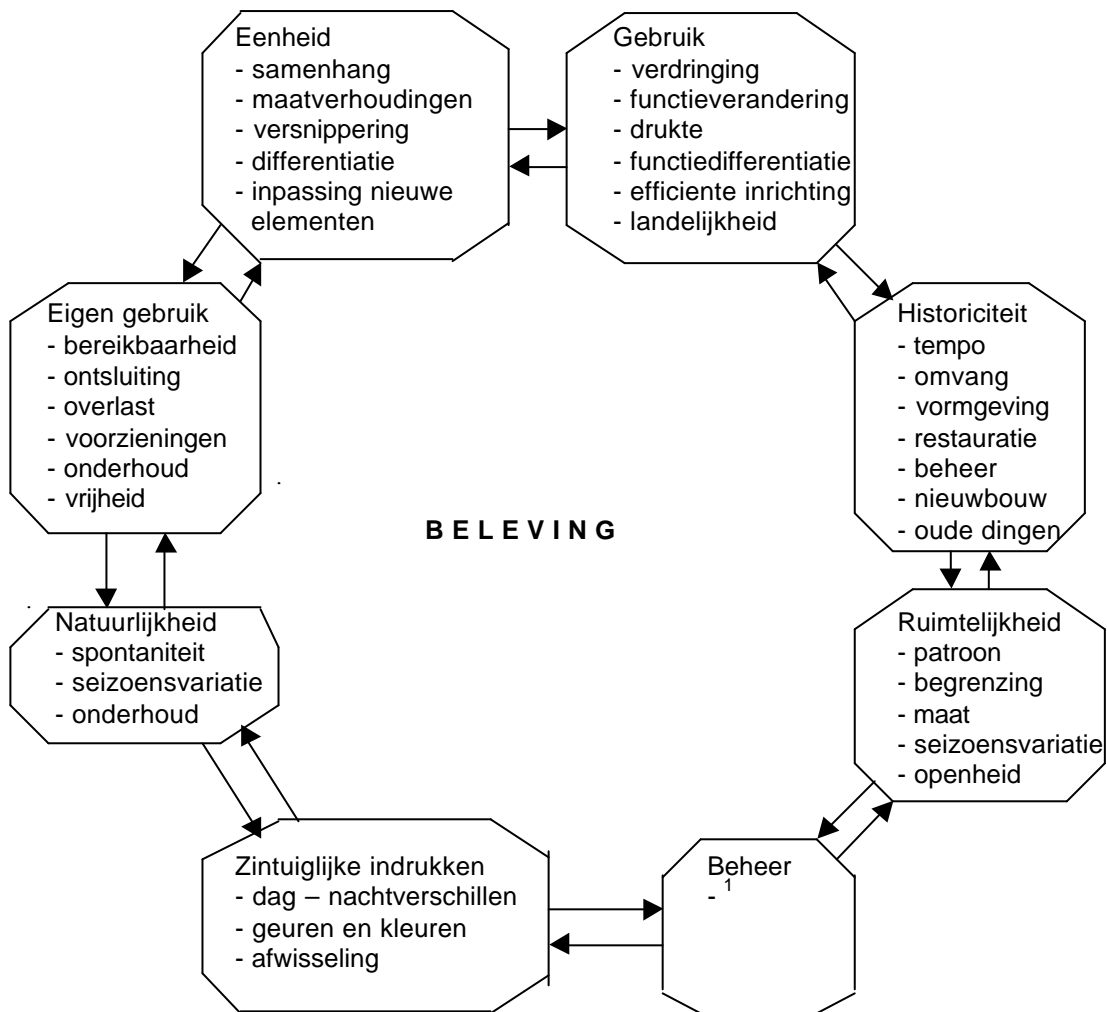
Eenheid
- samenhang
- maatverhoudingen
- versnippering
- differentiatie
- inpassing nieuwe elementen

Gebruik
- verdringing
- functieverandering
- drukte
- functiedifferentiatie
- efficiente inrichting
- landelijkheid

Eigen gebruik
- bereikbaarheid
- ontsluiting
- overlast
- voorzieningen
- onderhoud
- vrijheid

Historiciteit
- tempo
- omvang
- vormgeving
- restauratie
- beheer
- nieuwbouw
- oude dingen

B E L E V I N G

Natuurlijkheid
- spontaniteit
- seizoensvariatie
- onderhoud

Ruimtelijkheid
- patroon
- begrenzing
- maat
- seizoensvariatie
- openheid

Zintuiglijke indrukken
- dag – nachtverschillen
- geuren en kleuren
- afwisseling

Beheer
- $^1$